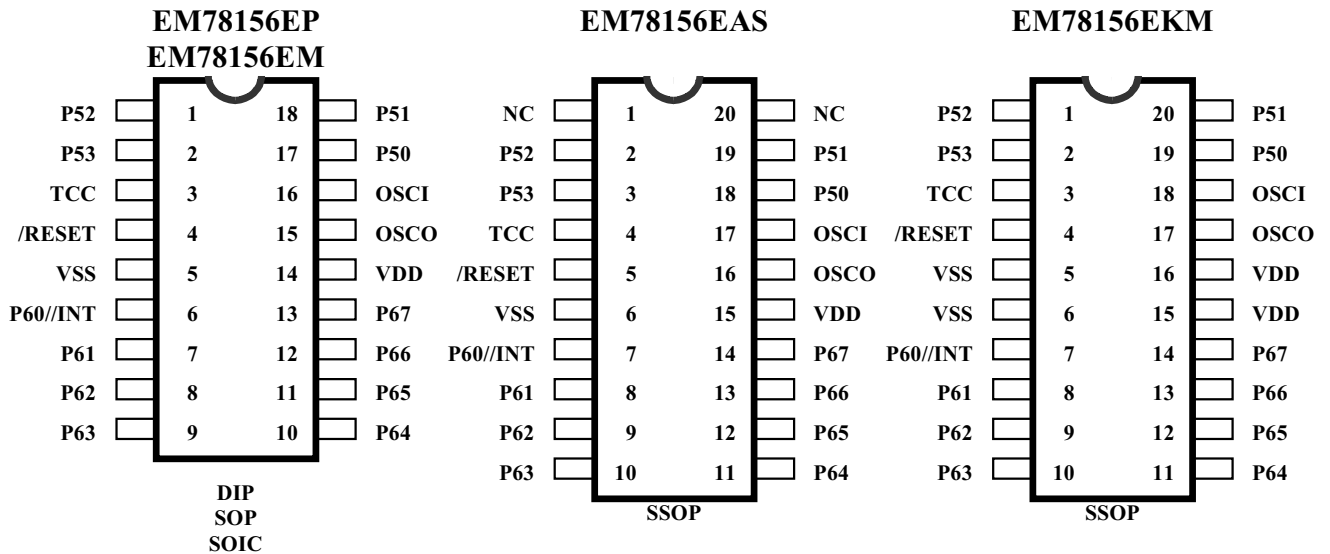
EM78156EP
EM78156EM

| P52 | 1 | 18 | P51 |
|---|---|---|---|
| P53 | 2 | 17 | P50 |
| TCC | 3 | 16 | OSCI |
| /RESET | 4 | 15 | OSCO |
| VSS | 5 | 14 | VDD |
| P60//INT | 6 | 13 | P67 |
| P61 | 7 | 12 | P66 |
| P62 | 8 | 11 | P65 |
| P63 | 9 | 10 | P64 |

DIP
SOP
SOIC

EM78156EAS

| NC | 1 | 20 | NC |
|---|---|---|---|
| P52 | 2 | 19 | P51 |
| P53 | 3 | 18 | P50 |
| TCC | 4 | 17 | OSCI |
| /RESET | 5 | 16 | OSCO |
| VSS | 6 | 15 | VDD |
| P60//INT | 7 | 14 | P67 |
| P61 | 8 | 13 | P66 |
| P62 | 9 | 12 | P65 |
| P63 | 10 | 11 | P64 |

SSOP

EM78156EKM

| P52 | 1 | 20 | P51 |
|---|---|---|---|
| P53 | 2 | 19 | P50 |
| TCC | 3 | 18 | OSCI |
| /RESET | 4 | 17 | OSCO |
| VSS | 5 | 16 | VDD |
| VSS | 6 | 15 | VDD |
| P60//INT | 7 | 14 | P67 |
| P61 | 8 | 13 | P66 |
| P62 | 9 | 12 | P65 |
| P63 | 10 | 11 | P64 |

SSOP